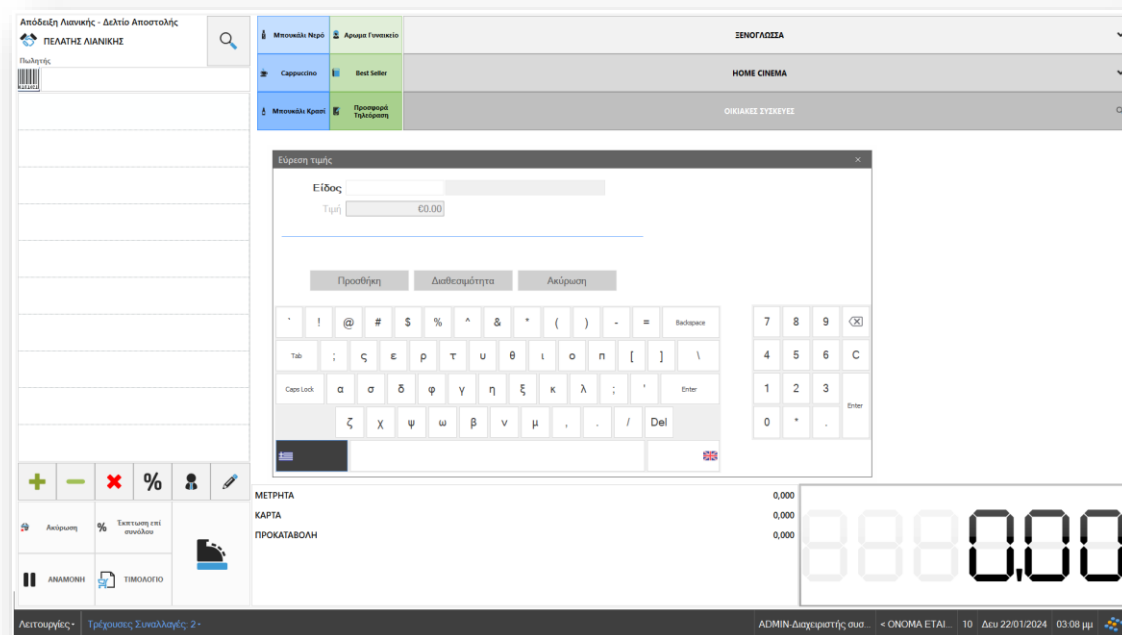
Απόδειξη Λιανικής - Δελτίο Αποστολής
ΠΕΛΑΤΗΣ ΛΙΑΝΙΚΗΣ
Πωλητής

Μπουκάλι Νερό | Άρωμα Γυναικείο | ΞΕΝΟΓΛΩΣΣΑ
Cappuccino | Best Seller | HOME CINEMA
Μπουκάλι Κρασί | Προσφορά Τηλεόραση | ΟΙΚΙΑΚΕΣ ΣΥΣΚΕΥΕΣ

Εύρεση τιμής
Είδος
Τιμή €0.00
Προσθήκη | Διαθεσιμότητα | Ακύρωση

` ! @ # $ % ^ & * ( ) - = Backspace
Tab ; ς ε ρ τ υ θ ι ο π [ ] \
Caps Lock α σ δ φ γ η ξ κ λ ; ' Enter
ζ χ ψ ω β ν μ , . / Del

7 8 9
4 5 6 C
1 2 3 Enter
0 * .

+ − ✖ %
Ακύρωση | Έκπτωση επί συνόλου
ΑΝΑΜΟΝΗ | ΤΙΜΟΛΟΓΙΟ

ΜΕΤΡΗΤΑ 0,000
ΚΑΡΤΑ 0,000
ΠΡΟΚΑΤΑΒΟΛΗ 0,000
0,00

Λειτουργίες ▾ Τρέχουσες Συναλλαγές: 2 ▾ ADMIN-Διαχειριστής συσ... < ΟΝΟΜΑ ΕΤΑΙ... 10 Δευ 22/01/2024 03:08 μμ